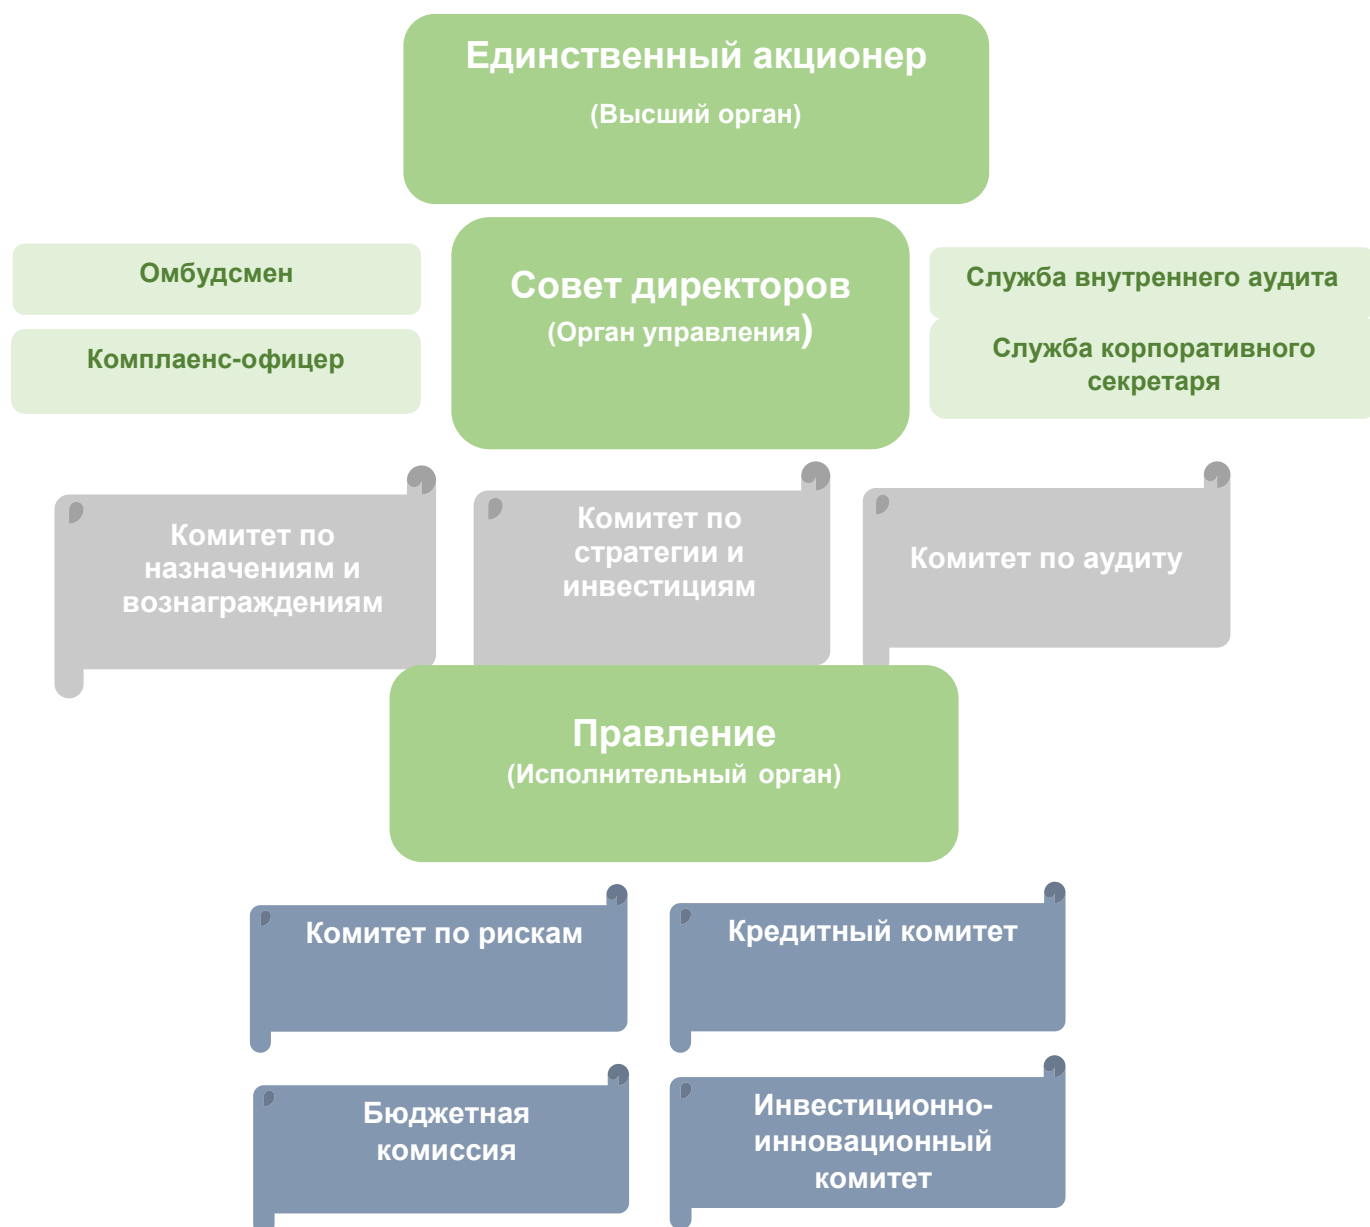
Единственный акционер
(Высший орган)

Омбудсмен

Комплаенс-офицер

Совет директоров
(Орган управления)

Служба внутреннего аудита

Служба корпоративного секретаря

Комитет по назначениям и вознаграждениям

Комитет по стратегии и инвестициям

Комитет по аудиту

Правление
(Исполнительный орган)

Комитет по рискам

Кредитный комитет

Бюджетная комиссия

Инвестиционно-инновационный комитет